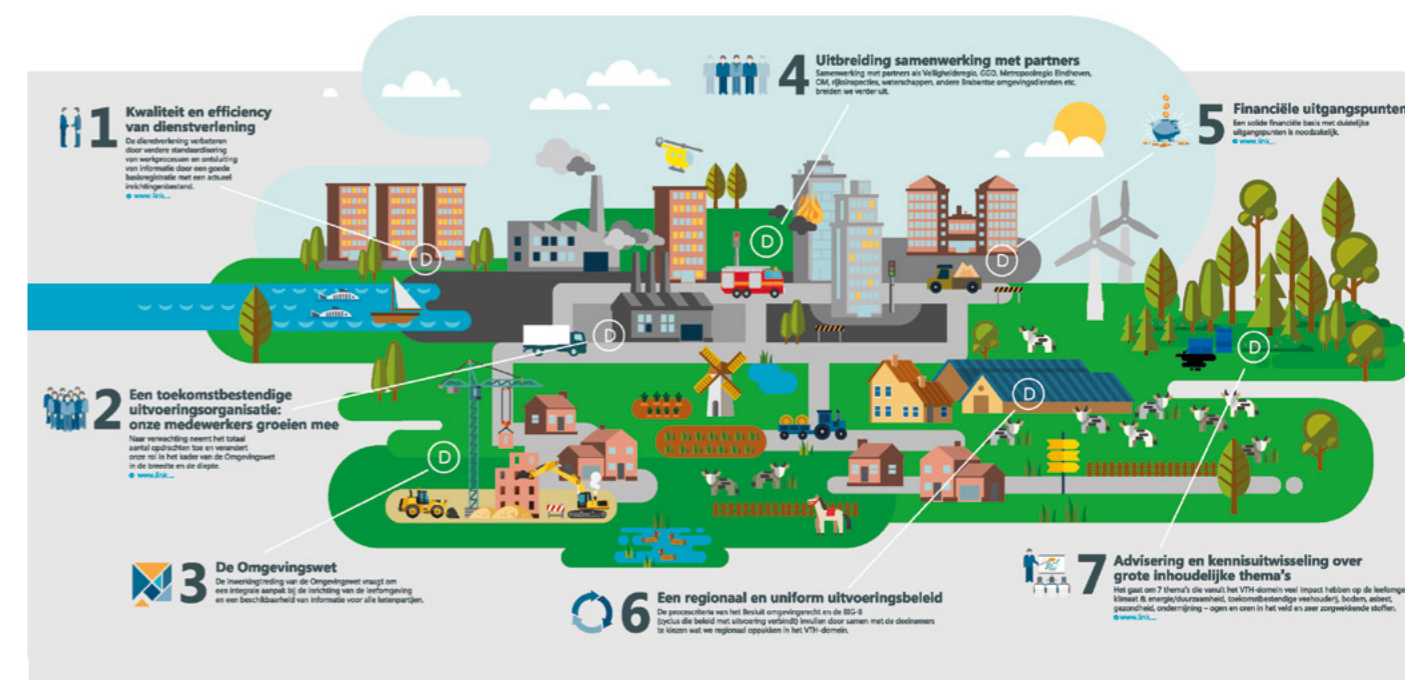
4 Uitbreiding samenwerking met partners
Samenwerking met partners als Veiligheidsregio, GGD, Metropoolregio Eindhoven, OM, rijksinspecties, waterschappen, andere Brabantse omgevingsdiensten etc. breiden we verder uit.

1 Kwaliteit en efficiency van dienstverlening
De dienstverlening verbeteren door verdere standaardisering van werkprocessen en ontsluiting van informatie door een goede basisregistratie met een actueel inrichtingenbestand.
www.link...

5 Financiële uitgangspunten
Een solide financiële basis met duidelijke uitgangspunten is noodzakelijk.
www.link...

D

2 Een toekomstbestendige uitvoeringsorganisatie: onze medewerkers groeien mee
Naar verwachting neemt het totaal aantal opdrachten toe en verandert onze rol in het kader van de Omgevingswet in de breedte en de diepte.
www.link...

3 De Omgevingswet
De inwerkingtreding van de Omgevingswet vraagt om een integrale aanpak bij de inrichting van de leefomgeving en een beschikbaarheid van informatie voor alle ketenpartijen.

6 Een regionaal en uniform uitvoeringsbeleid
De procescriteria van het Besluit omgevingsrecht en de BIG-8 (cyclus die beleid met uitvoering verbindt) invullen door samen met de deelnemers te kiezen wat we regionaal oppakken in het VTH-domein.

7 Advisering en kennisuitwisseling over grote inhoudelijke thema's
Het gaat om 7 thema's die vanuit het VTH-domein veel impact hebben op de leefomgeving: klimaat & energie/duurzaamheid, toekomstbestendige veehouderij, bodem, asbest, gezondheid, ondermijning – ogen en oren in het veld en zeer zorgwekkende stoffen.
www.link...